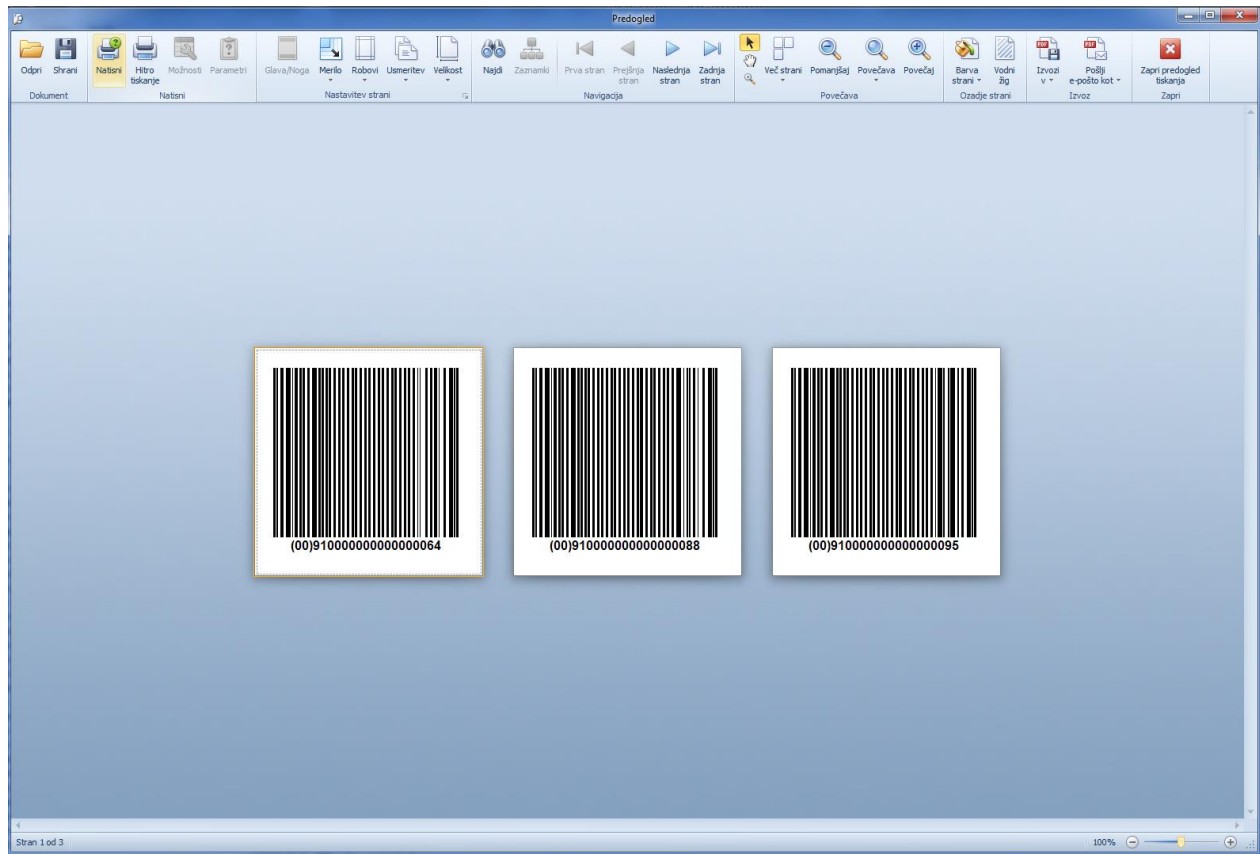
Predogled

Odpri Shrani
Dokument

Natisni Hitro tiskanje Možnosti Parametri
Natisni

Glava/Noga Merilo Robovi Usmeritev Velikost
Nastavitev strani

Najdi Zaznamki Prva stran Prejšnja stran Naslednja stran Zadnja stran
Navigacija

Več strani Pomanjšaj Povečava Povečaj
Povečava

Barva strani Vodni žig
Ozadje strani

Izvozi v Pošlji e-pošto kot
Izvoz

Zapri predogled tiskanja
Zapri

(00)910000000000000064

(00)910000000000000088

(00)910000000000000095

Stran 1 od 3

100%